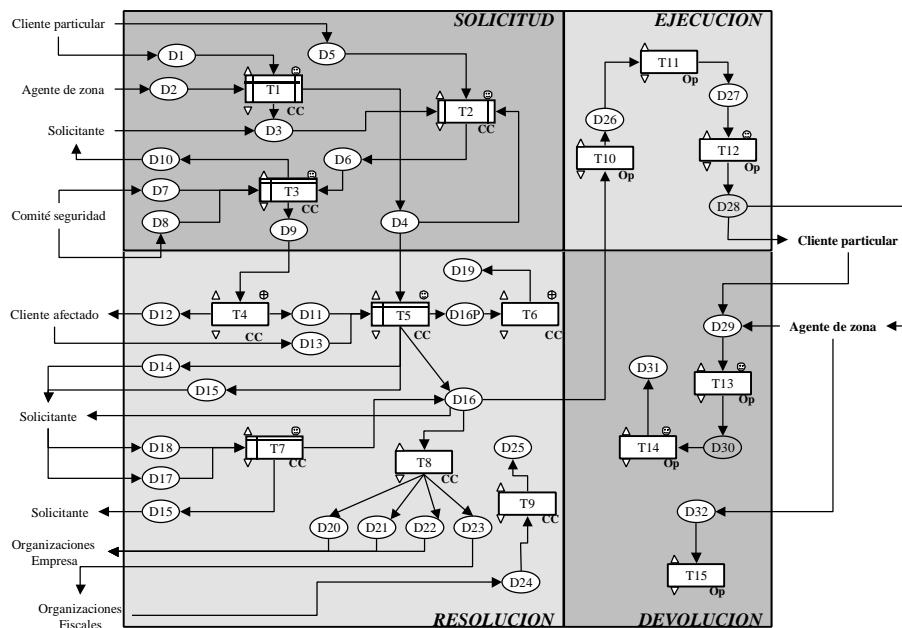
SOLICITUD

EJECUCION

Cliente particular

D1

D5

Agente de zona

D2

T1

CC

T2

CC

Solicitante

D3

D10

D6

D7

T3

CC

Comité seguridad

D8

D9

D4

T11

Op

D26

D27

T10

Op

T12

Op

D28

Cliente particular

D19

Cliente afectado

D12

T4

CC

D11

T5

CC

D16P

T6

CC

D13

D14

D15

Solicitante

D16

D18

T7

CC

D17

T8

CC

Solicitante

D15

D20

D21

D22

D23

D25

T9

CC

Organizaciones Empresa

D24

Organizaciones Fiscales

RESOLUCION

D29

Agente de zona

D31

T13

Op

T14

Op

D30

D32

T15

Op

DEVOLUCION